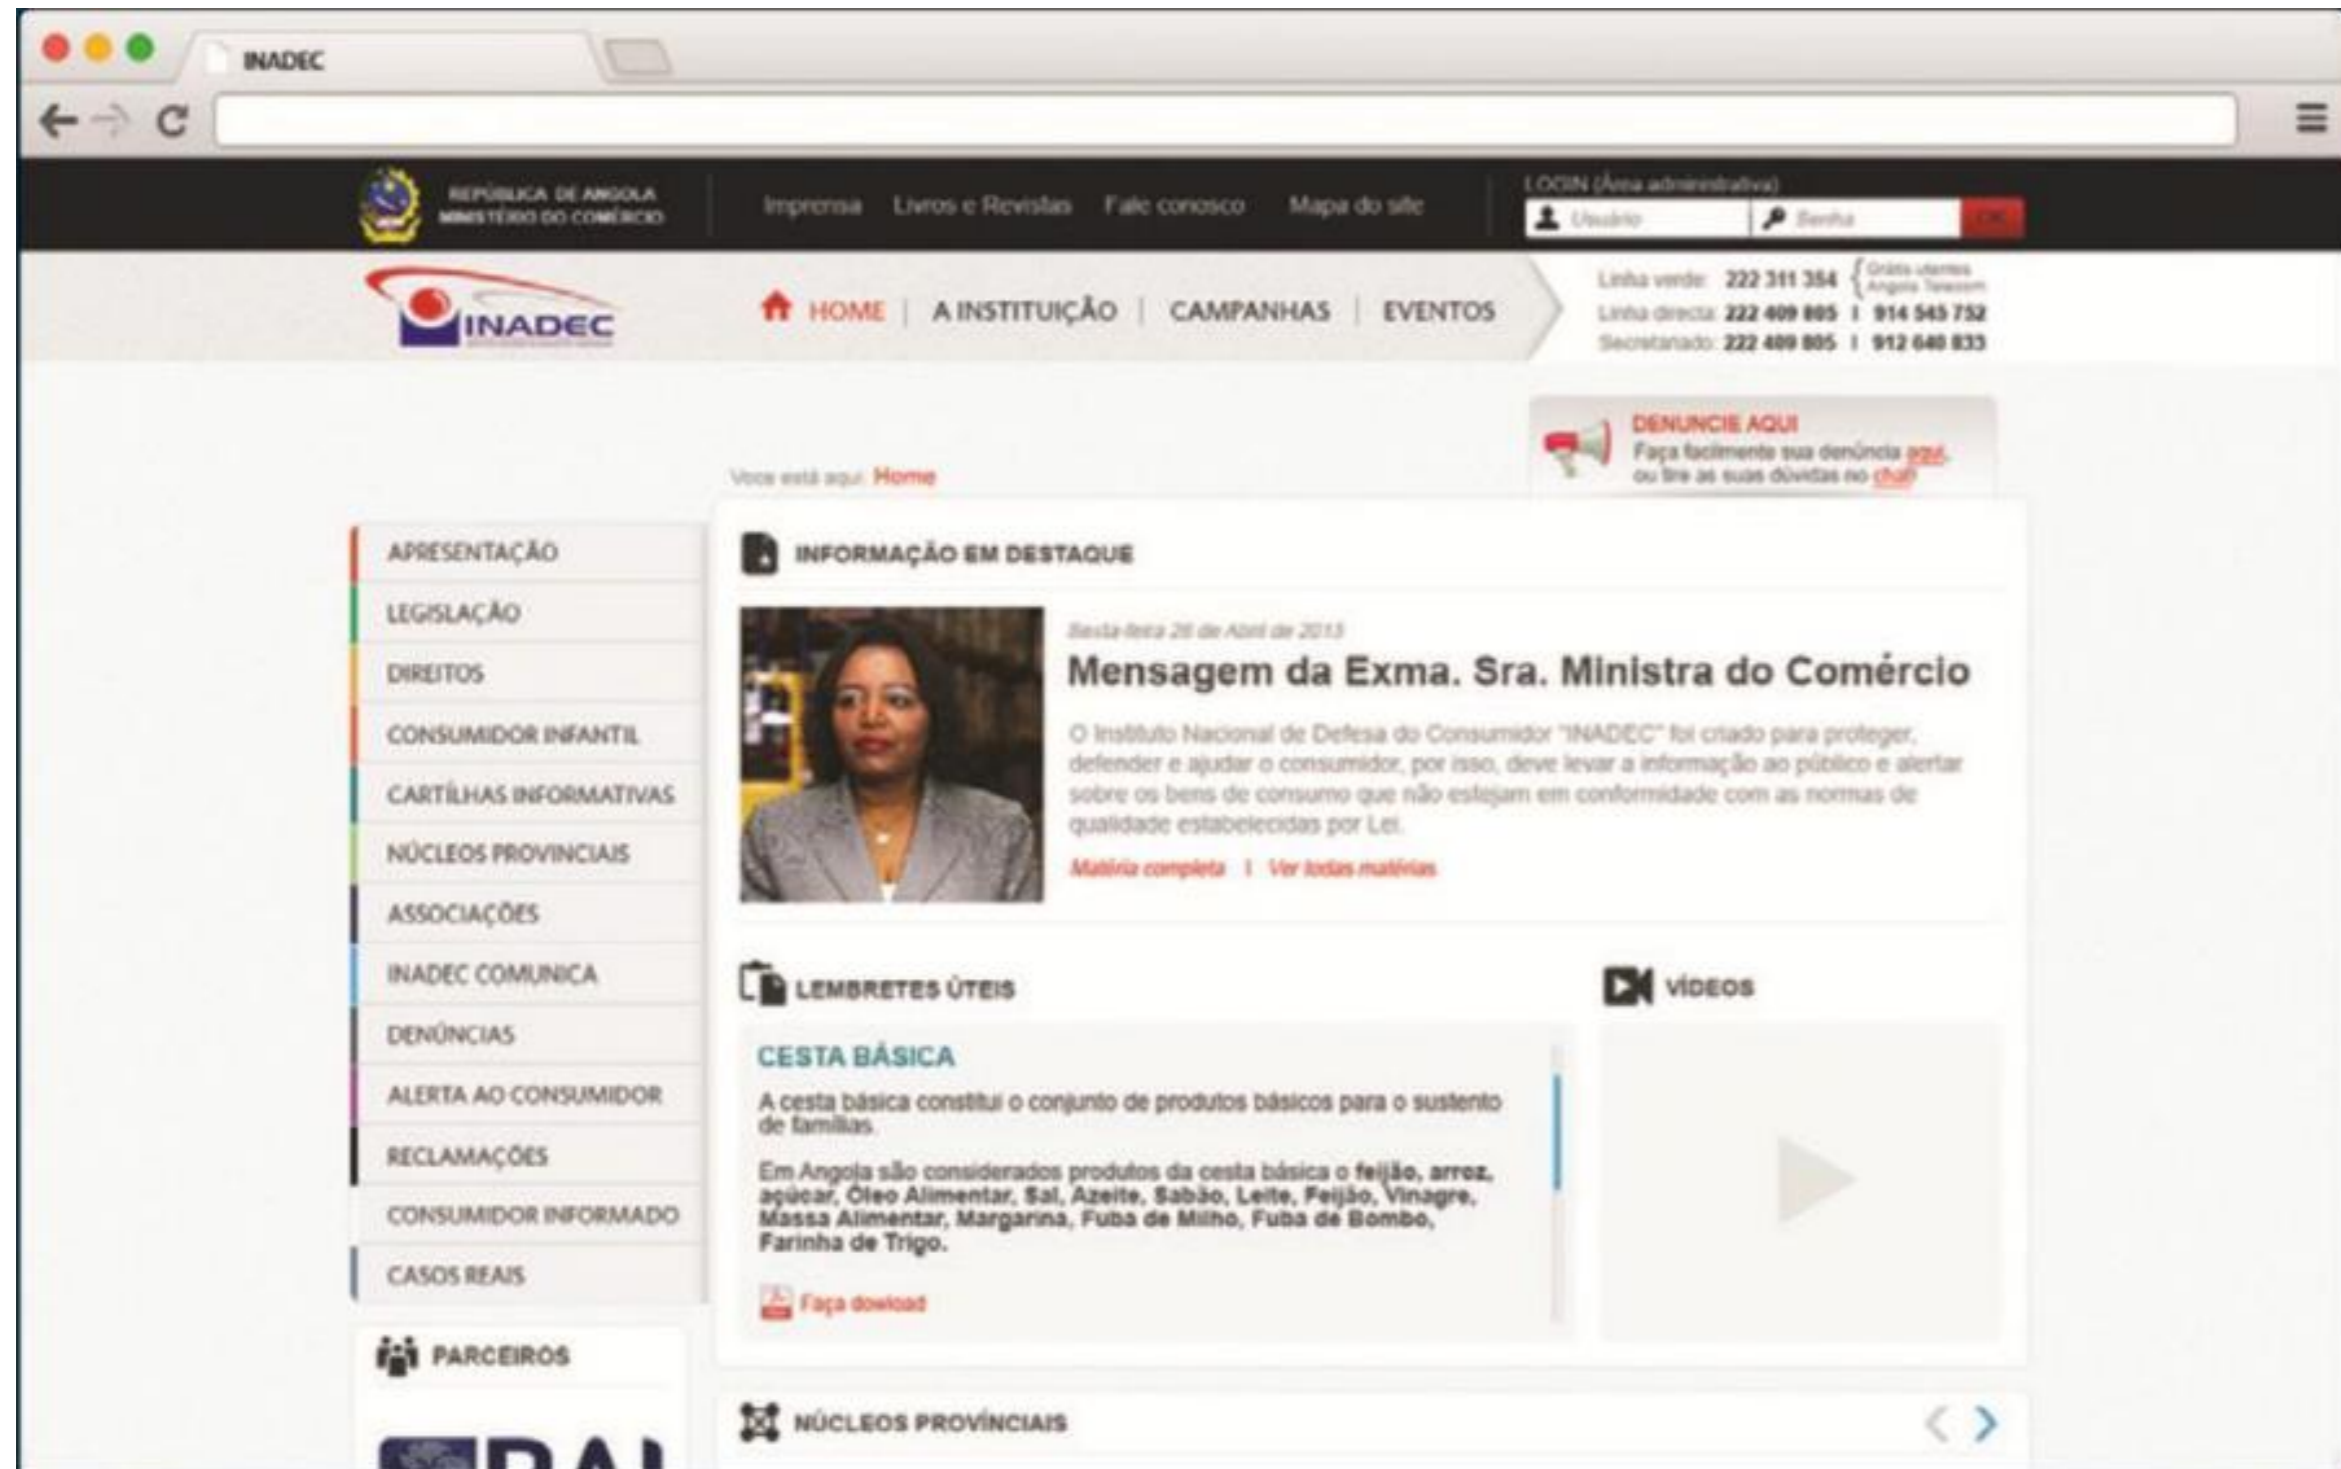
INADEC

REPÚBLICA DE ANGOLA
MINISTÉRIO DO COMÉRCIO

Imprensa Livros e Revistas Fale conosco Mapa do site

LOGIN (Área administrativa)
Usuário Senha OK

INADEC

HOME | A INSTITUIÇÃO | CAMPANHAS | EVENTOS

Linha verde: 222 311 384 {Grátis utentes Angola Telecom
Linha directa: 222 409 805 | 914 545 752
Secretariado: 222 409 805 | 912 640 833

DENUNCIE AQUI
Faça facilmente sua denúncia aqui, ou tire as suas dúvidas no chat

Você está aqui: Home

APRESENTAÇÃO
LEGISLAÇÃO
DIREITOS
CONSUMIDOR INFANTIL
CARTILHAS INFORMATIVAS
NÚCLEOS PROVINCIAIS
ASSOCIAÇÕES
INADEC COMUNICA
DENÚNCIAS
ALERTA AO CONSUMIDOR
RECLAMAÇÕES
CONSUMIDOR INFORMADO
CASOS REAIS

INFORMAÇÃO EM DESTAQUE

Sexta-feira 26 de Abril de 2013
Mensagem da Exma. Sra. Ministra do Comércio

O Instituto Nacional de Defesa do Consumidor "INADEC" foi criado para proteger, defender e ajudar o consumidor, por isso, deve levar a informação ao público e alertar sobre os bens de consumo que não estejam em conformidade com as normas de qualidade estabelecidas por Lei.

Matéria completa | Ver todas matérias

LEMBRETES ÚTEIS

CESTA BÁSICA
A cesta básica constitui o conjunto de produtos básicos para o sustento de famílias.

Em Angola são considerados produtos da cesta básica o feijão, arroz, açúcar, Óleo Alimentar, Sal, Azeite, Sabão, Leite, Feijão, Vinagre, Massa Alimentar, Margarina, Fuba de Milho, Fuba de Bombo, Farinha de Trigo.

Faça download

VÍDEOS

PARCEIROS

NÚCLEOS PROVINCIAIS